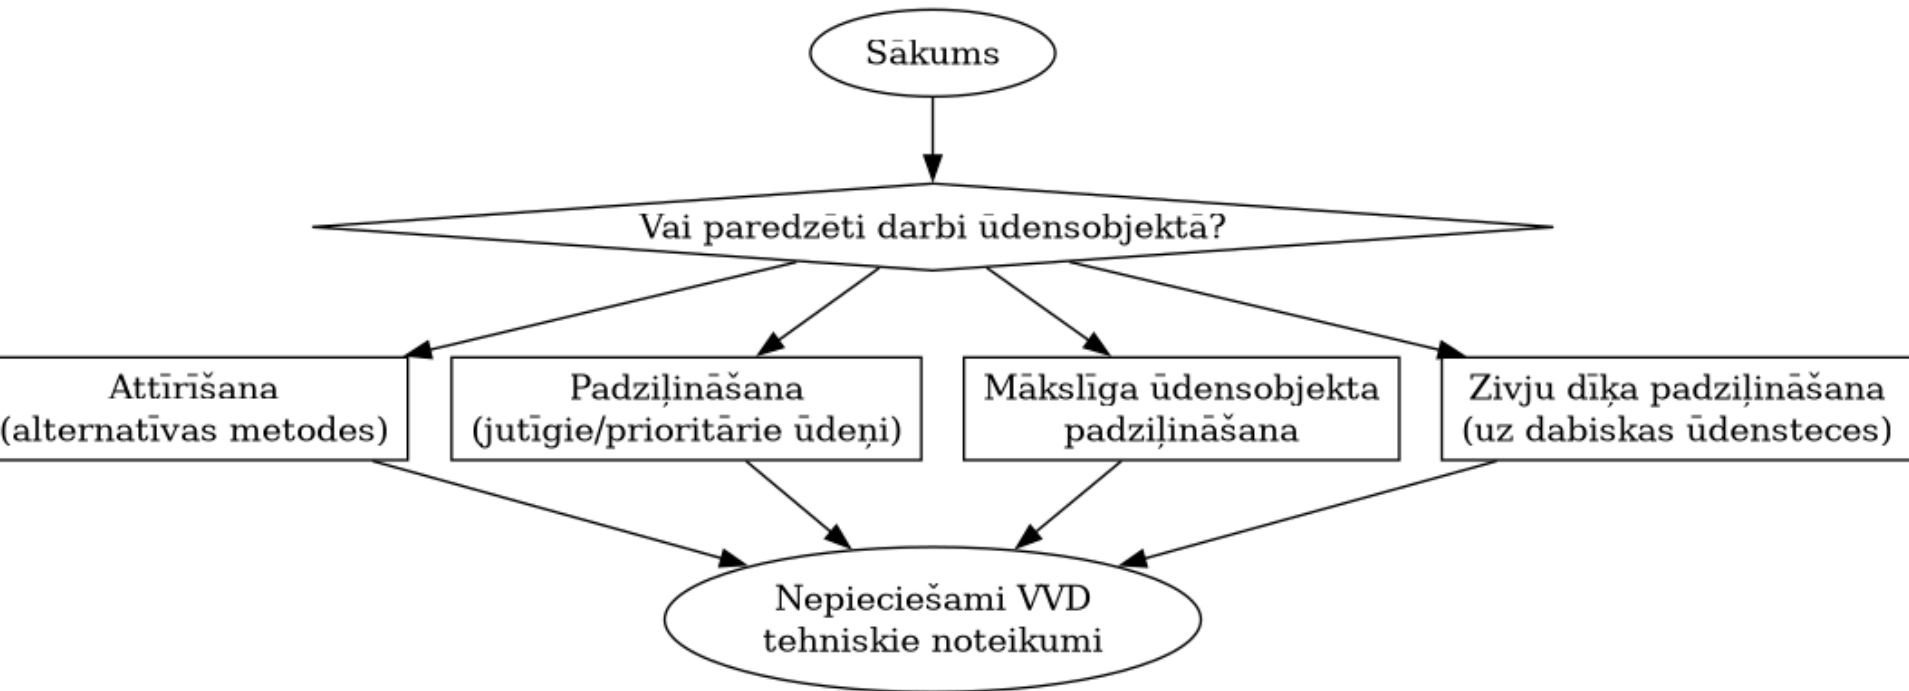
Sākums

Vai paredzēti darbi ūdensobjektā?

Attīrīšana
(alternatīvas metodes)

Padziļināšana
(jutīgie/prioritārie ūdeņi)

Mākslīga ūdensobjekta
padziļināšana

Zivju dīķa padziļināšana
(uz dabiskas ūdensteces)

Nepieciešami VVD
tehniskie noteikumi